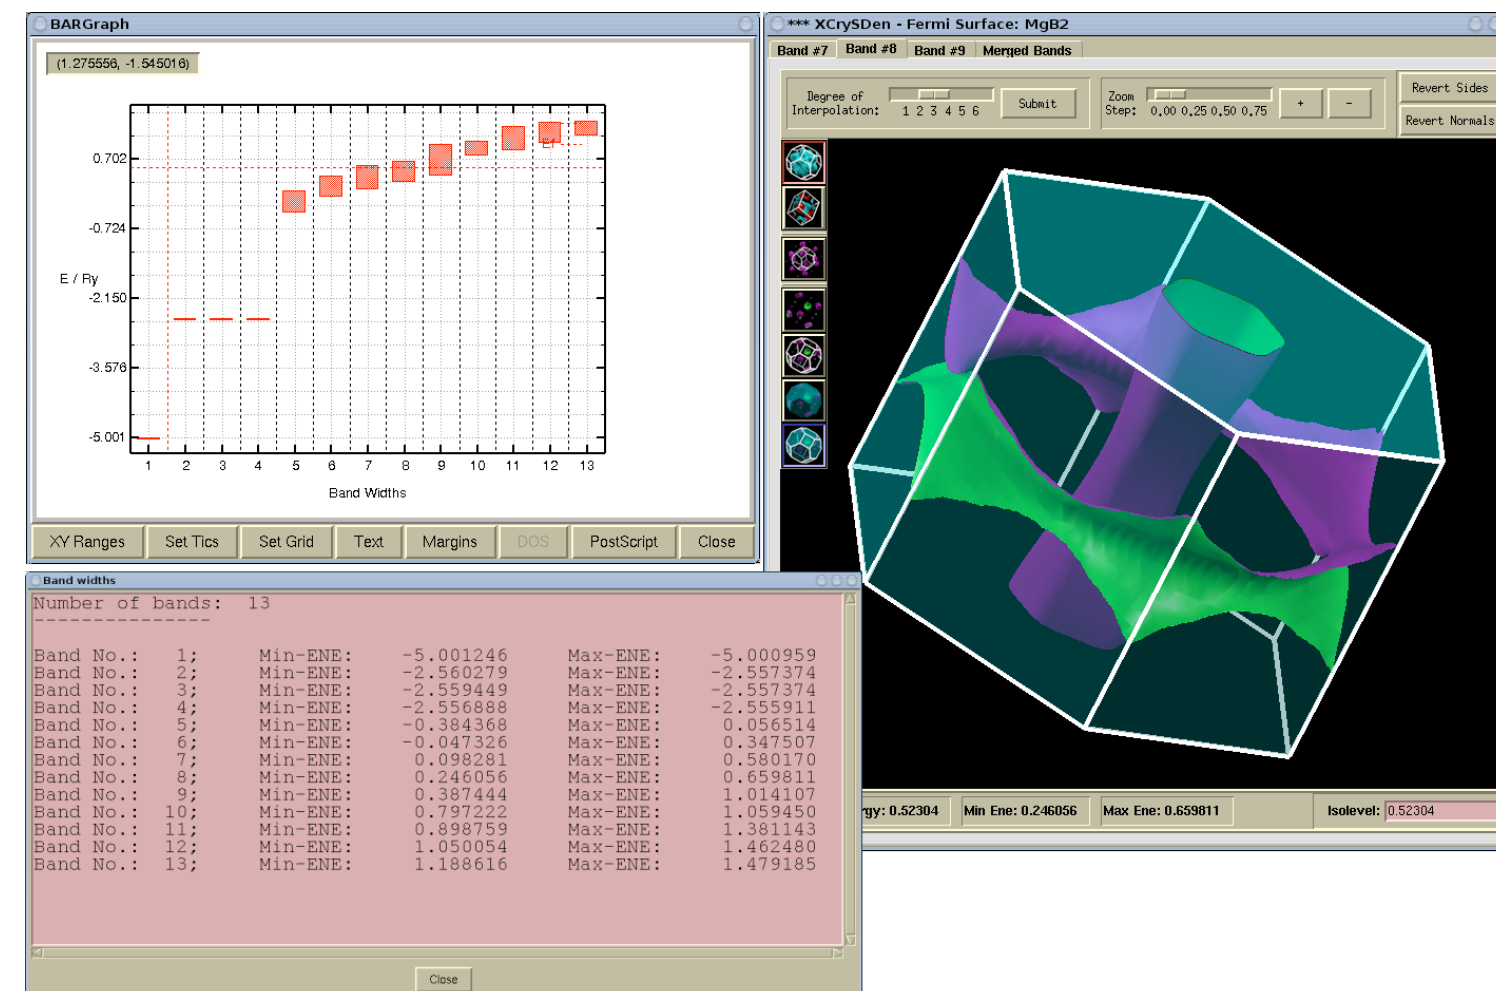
BARGraph

(1.275556, -1.545016)

0.702
-0.724
E / Ry
-2.150
-3.576
-5.001

EF

1 2 3 4 5 6 7 8 9 10 11 12 13

Band Widths

XY Ranges | Set Tics | Set Grid | Text | Margins | DOS | PostScript | Close

*** XCrySDen - Fermi Surface: MgB2

Band #7 | Band #8 | Band #9 | Merged Bands

Degree of Interpolation: 1 2 3 4 5 6 | Submit

Zoom Step: 0.00 0.25 0.50 0.75 | + | -

Revert Sides
Revert Normals

Band widths

Number of bands: 13
---------------

| | | | | |
|---|---|---|---|---|
| Band No.: | 1; | Min-ENE: | -5.001246 | Max-ENE: | -5.000959 |
| Band No.: | 2; | Min-ENE: | -2.560279 | Max-ENE: | -2.557374 |
| Band No.: | 3; | Min-ENE: | -2.559449 | Max-ENE: | -2.557374 |
| Band No.: | 4; | Min-ENE: | -2.556888 | Max-ENE: | -2.555911 |
| Band No.: | 5; | Min-ENE: | -0.384368 | Max-ENE: | 0.056514 |
| Band No.: | 6; | Min-ENE: | -0.047326 | Max-ENE: | 0.347507 |
| Band No.: | 7; | Min-ENE: | 0.098281 | Max-ENE: | 0.580170 |
| Band No.: | 8; | Min-ENE: | 0.246056 | Max-ENE: | 0.659811 |
| Band No.: | 9; | Min-ENE: | 0.387444 | Max-ENE: | 1.014107 |
| Band No.: | 10; | Min-ENE: | 0.797222 | Max-ENE: | 1.059450 |
| Band No.: | 11; | Min-ENE: | 0.898759 | Max-ENE: | 1.381143 |
| Band No.: | 12; | Min-ENE: | 1.050054 | Max-ENE: | 1.462480 |
| Band No.: | 13; | Min-ENE: | 1.188616 | Max-ENE: | 1.479185 |

Close

rgy: 0.52304 | Min Ene: 0.246056 | Max Ene: 0.659811 | Isolevel: 0.52304